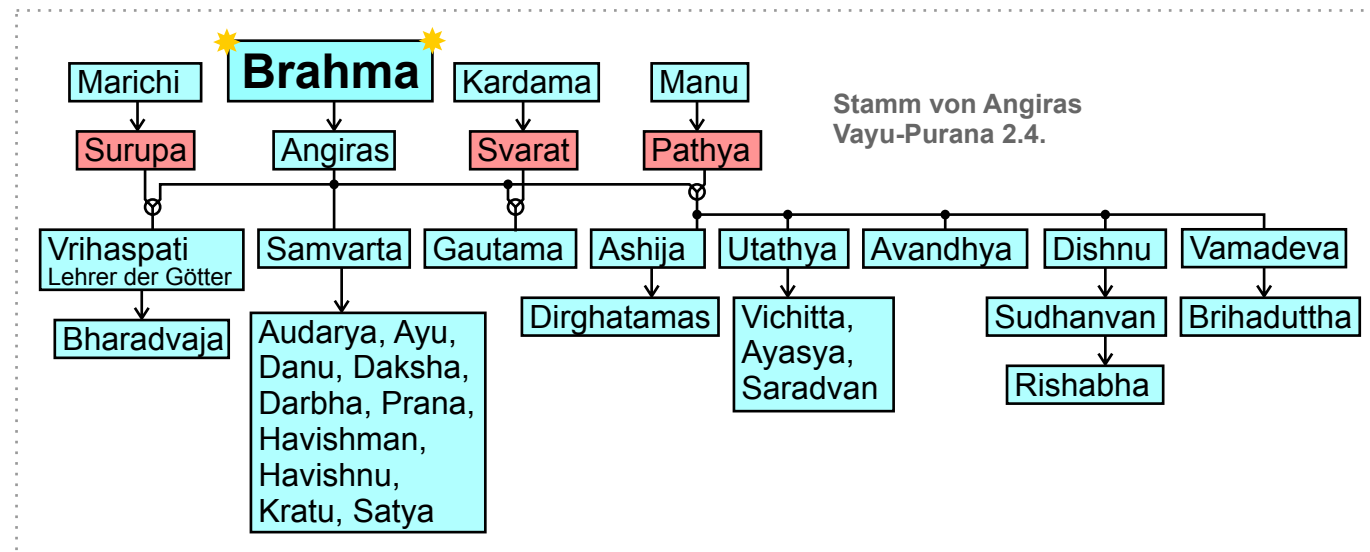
Marichi
Brahma
Kardama
Manu

Stamm von Angiras
Vayu-Purana 2.4.

Surupa
Angiras
Svarat
Pathya

Vrihaspati
Lehrer der Götter
Samvarta
Gautama
Ashija
Utathya
Avandhya
Dishnu
Vamadeva

Bharadvaja
Audarya, Ayu, Danu, Daksha, Darbha, Prana, Havishman, Havishnu, Kratu, Satya
Dirghatamas
Vichitta, Ayasya, Saradvan
Sudhanvan
Brihaduttha
Rishabha